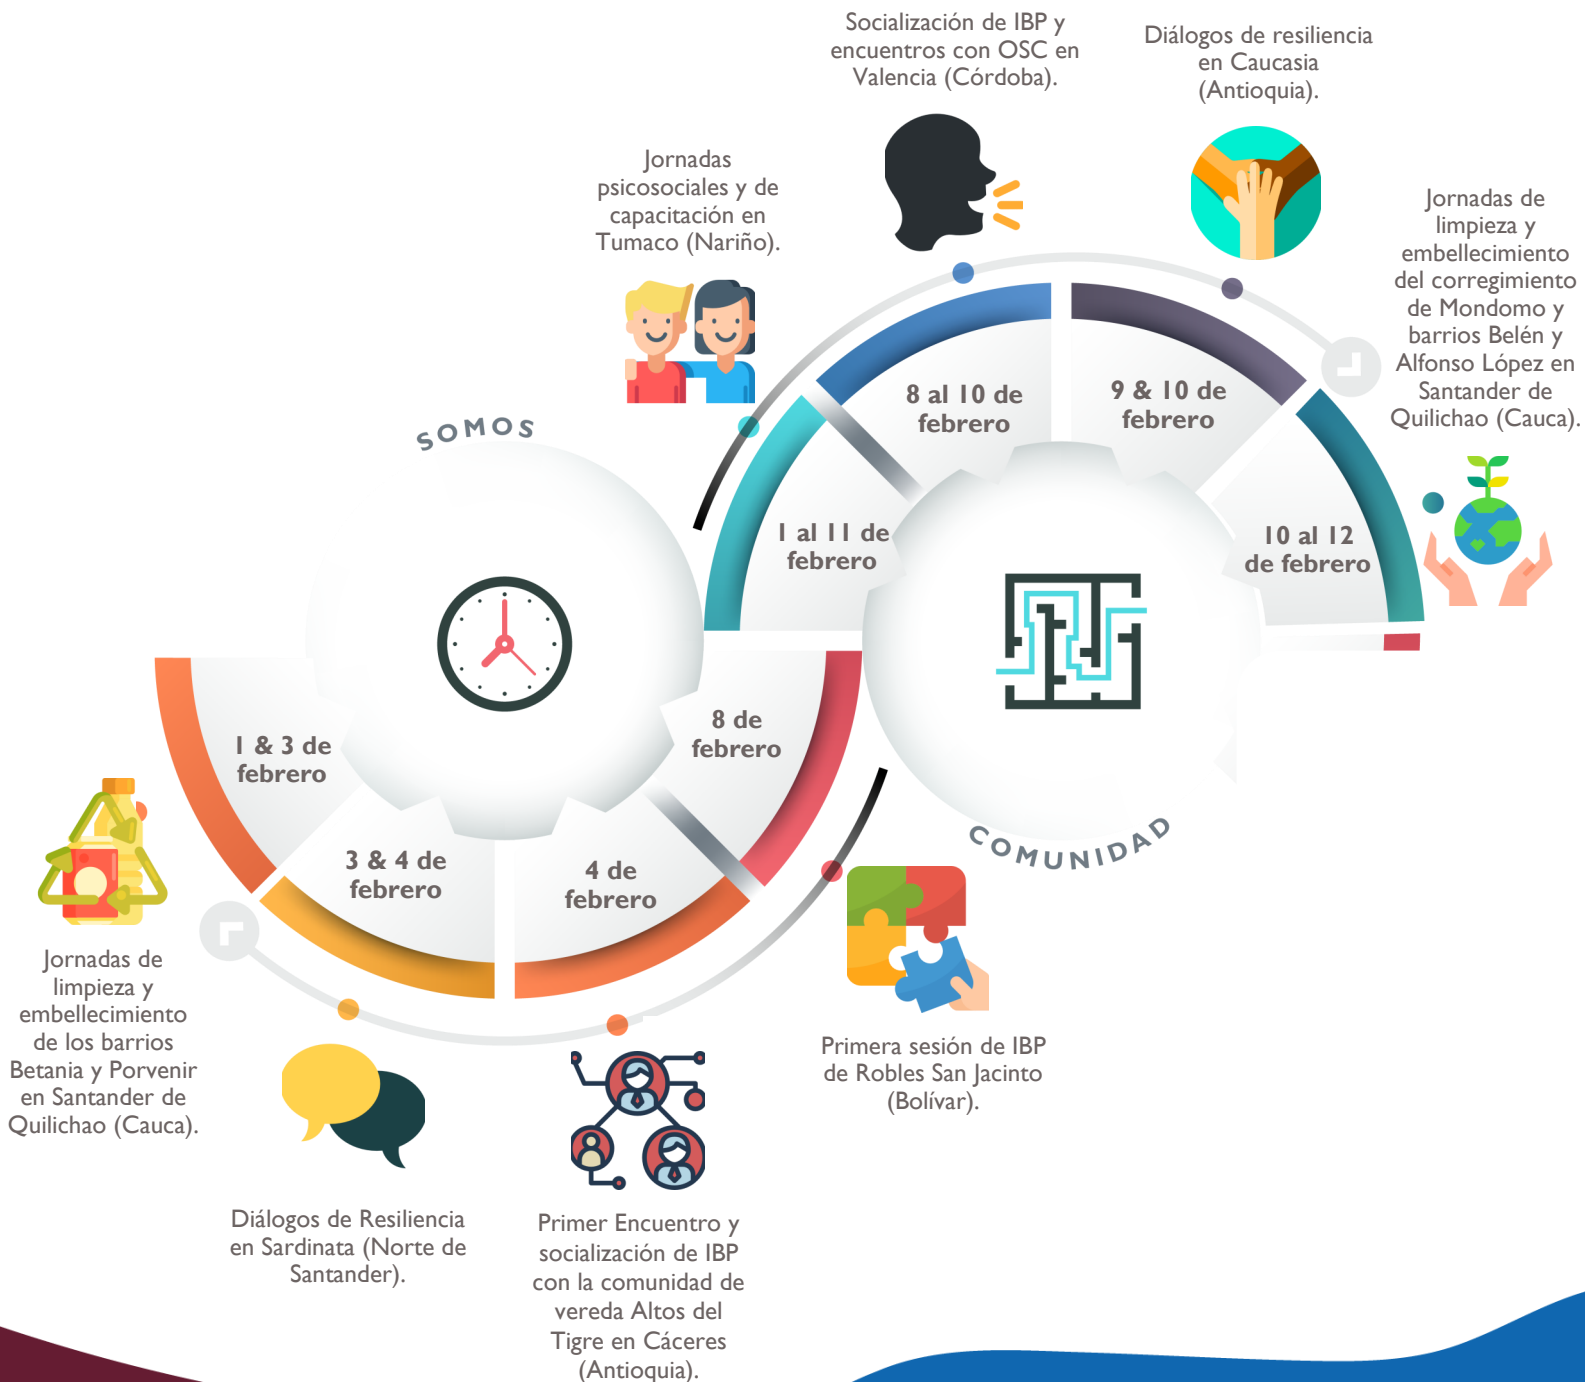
Socialización de IBP y encuentros con OSC en Valencia (Córdoba).

Diálogos de resiliencia en Caucasia (Antioquia).

Jornadas psicosociales y de capacitación en Tumaco (Nariño).

Jornadas de limpieza y embellecimiento del corregimiento de Mondomo y barrios Belén y Alfonso López en Santander de Quilichao (Cauca).

SOMOS

8 al 10 de febrero

9 & 10 de febrero

1 al 11 de febrero

10 al 12 de febrero

1 & 3 de febrero

8 de febrero

3 & 4 de febrero

4 de febrero

COMUNIDAD

Jornadas de limpieza y embellecimiento de los barrios Betania y Porvenir en Santander de Quilichao (Cauca).

Primera sesión de IBP de Robles San Jacinto (Bolívar).

Diálogos de Resiliencia en Sardinata (Norte de Santander).

Primer Encuentro y socialización de IBP con la comunidad de vereda Altos del Tigre en Cáceres (Antioquia).